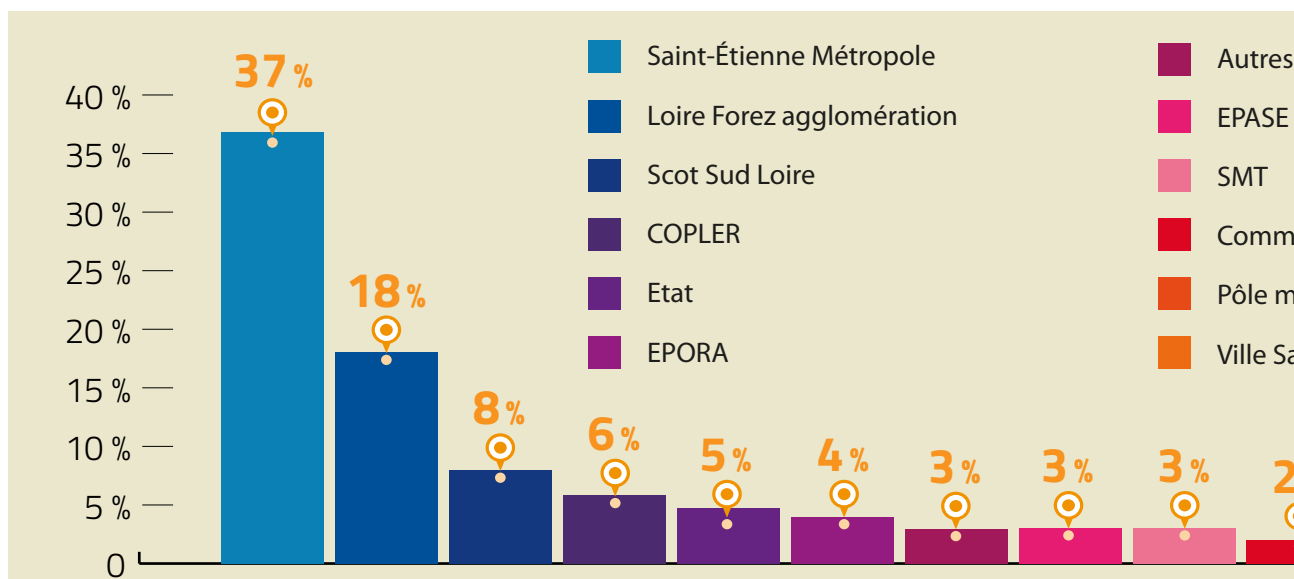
40 %
35 %
30 %
25 %
20 %
15 %
10 %
5 %
0

37 %
18 %
8 %
6 %
5 %
4 %
3 %
3 %
3 %
2

Saint-Étienne Métropole
Loire Forez agglomération
Scot Sud Loire
COPLER
Etat
EPORA

Autres
EPASE
SMT
Comm
Pôle m
Ville Sa